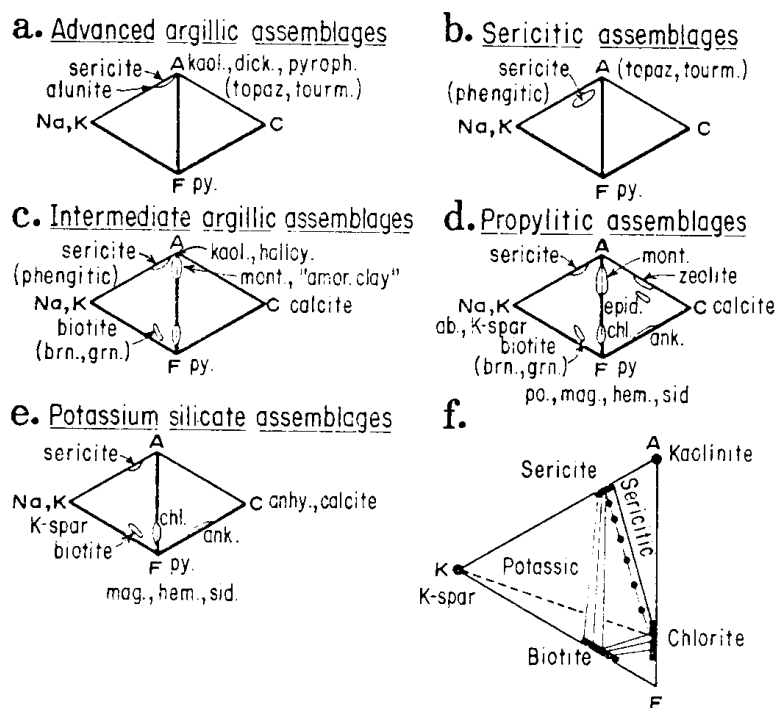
a. Advanced argillic assemblages

sericite
alunite
A kaol., dick., pyroph. (topaz, tourm.)
Na,K
C
F py.

b. Sericitic assemblages

sericite (phengitic)
A (topaz, tourm.)
Na,K
C
F py.

c. Intermediate argillic assemblages

sericite (phengitic)
A
kaol., halloy.
mont., "amor. clay"
Na,K
C calcite
biotite (brn., grn.)
F py.

d. Propylitic assemblages

sericite
A
mont.
zeolite
Na,K
ab., K-spar
epid.
chl.
C calcite
ank.
biotite (brn., grn.)
F py
po., mag., hem., sid

e. Potassium silicate assemblages

sericite
A
Na,K
K-spar
biotite
chl.
C anhy., calcite
ank.
F py.
mag., hem., sid.

f.

A Kaolinite
Sericite
Sericitic
K
K-spar
Potassic
Chlorite
Biotite
F